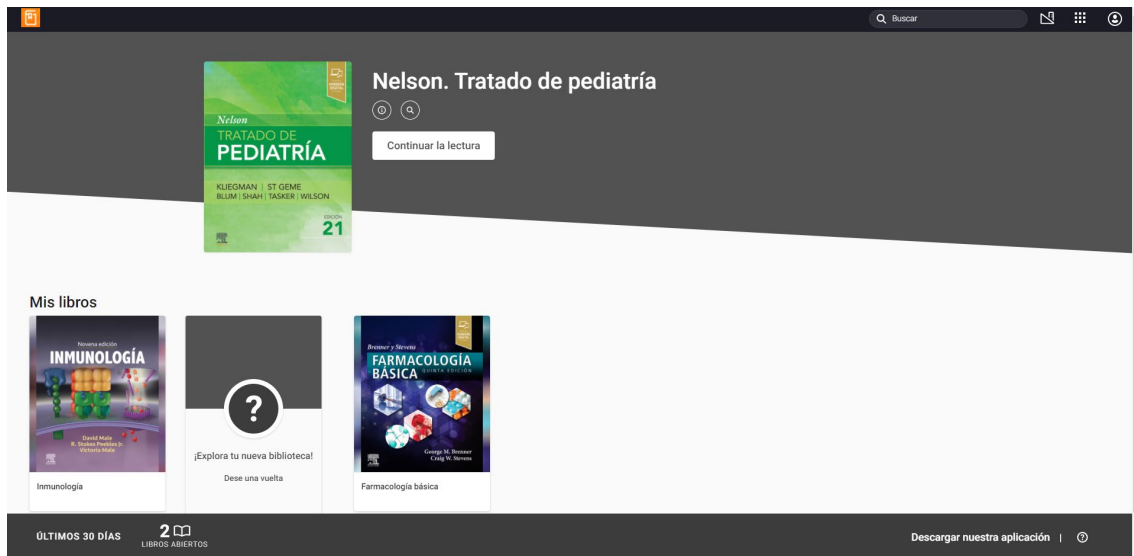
Buscar

Nelson
TRATADO DE
PEDIATRÍA
KLIEGMAN | ST GEME
BLUM | SHAH | TASKER | WILSON
EDICIÓN
21

Nelson. Tratado de pediatría

Continuar la lectura

Mis libros

Novena edición
INMUNOLOGÍA
David Male
R. Stokes Peebles Jr.
Victoria Male

Inmunología

?
¡Explora tu nueva biblioteca!
Dese una vuelta

Brenner y Stevens
FARMACOLOGÍA BÁSICA
QUINTA EDICIÓN
George M. Brenner
Craig W. Stevens

Farmacología básica

ÚLTIMOS 30 DÍAS
2
LIBROS ABIERTOS

Descargar nuestra aplicación |